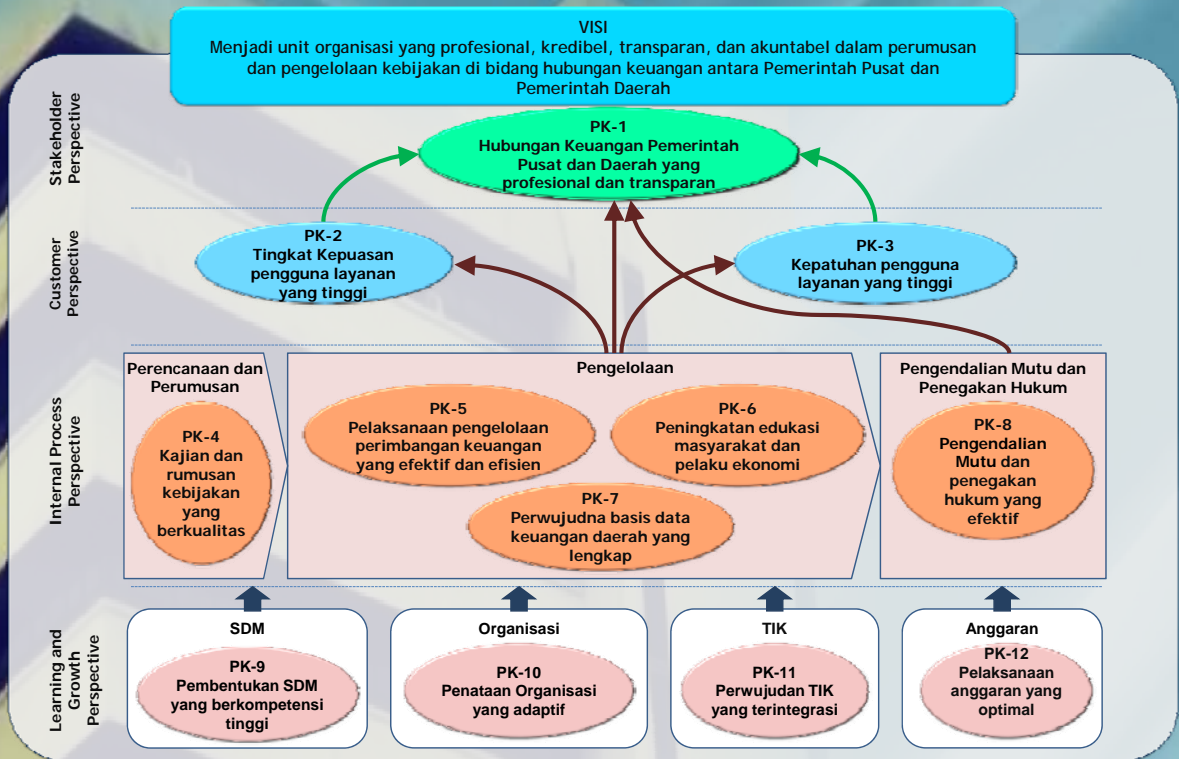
VISI
Menjadi unit organisasi yang profesional, kredibel, transparan, dan akuntabel dalam perumusan dan pengelolaan kebijakan di bidang hubungan keuangan antara Pemerintah Pusat dan Pemerintah Daerah

Stakeholder Perspective

PK-1
Hubungan Keuangan Pemerintah Pusat dan Daerah yang profesional dan transparan

Customer Perspective

PK-2
Tingkat Kepuasan pengguna layanan yang tinggi

PK-3
Kepatuhan pengguna layanan yang tinggi

Internal Process Perspective

Perencanaan dan Perumusan

PK-4
Kajian dan rumusan kebijakan yang berkualitas

Pengelolaan

PK-5
Pelaksanaan pengelolaan perimbangan keuangan yang efektif dan efisien

PK-6
Peningkatan edukasi masyarakat dan pelaku ekonomi

PK-7
Perwujudna basis data keuangan daerah yang lengkap

Pengendalian Mutu dan Penegakan Hukum

PK-8
Pengendalian Mutu dan penegakan hukum yang efektif

Learning and Growth Perspective

SDM

PK-9
Pembentukan SDM yang berkompetensi tinggi

Organisasi

PK-10
Penataan Organisasi yang adaptif

TIK

PK-11
Perwujudan TIK yang terintegrasi

Anggaran

PK-12
Pelaksanaan anggaran yang optimal